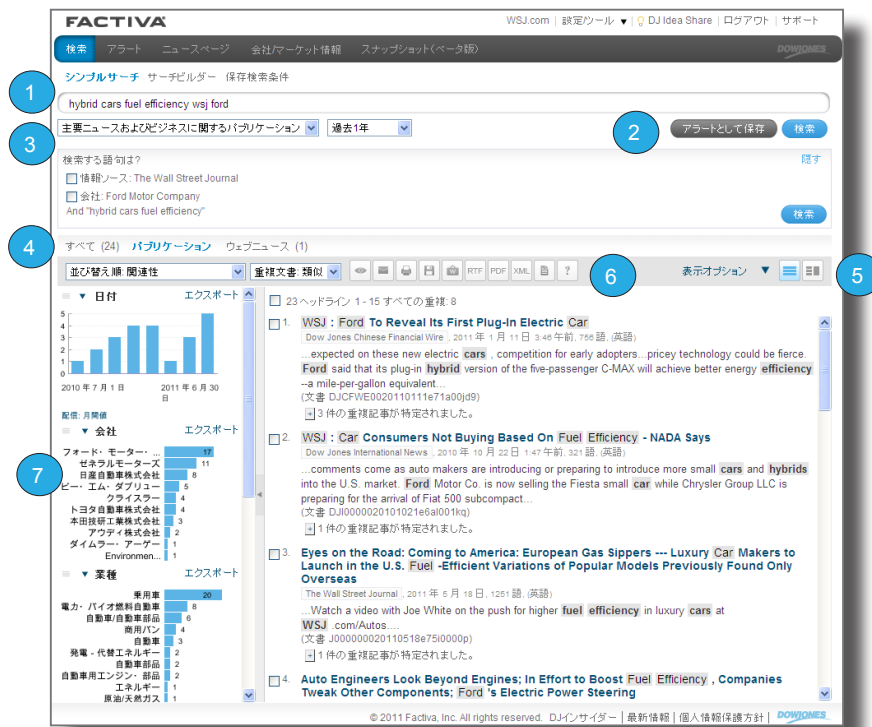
FACTIVA

WSJ.com | 設定/ツール ▼ | DJ Idea Share | ログアウト | サポート

検索 アラート ニュースページ 会社/マーケット情報 スナップショット(ベータ版) DOWJONES

1

シンプルサーチ サーチビルダー 保存検索条件

hybrid cars fuel efficiency wsj ford

3

主要ニュースおよびビジネスに関するパブリケーション 過去1年

2

アラートとして保存 検索

検索する語句は? 隠す

情報ソース: The Wall Street Journal

会社: Ford Motor Company

And "hybrid cars fuel efficiency"

検索

4

すべて (24) パブリケーション ウェブニュース (1)

並び替え順: 関連性 重複文書: 類似 RTF PDF XML ?

6

表示オプション ▼

5

日付 エクスポート

5 4 3 2 1 0

2010年7月1日 2011年6月30日

配信: 月間値

会社 エクスポート

フォード・モーター・... 17
ゼネラルモーターズ 11
日産自動車株式会社 8
ビー・エム・ダブリュー 5
クライスラー 4
トヨタ自動車株式会社 4
本田技研工業株式会社 3
アウディ株式会社 2
ダイムラー・アーゲー 1
Environmen... 1

7

業種 エクスポート

乗用車 20
電力・バイオ燃料自動車 8
自動車/自動車部品 6
商用バン 4
自動車 3
発電 - 代替エネルギー 2
自動車部品 2
自動車用エンジン・部品 2
エネルギー 1
原油/天然ガス 1

23 ヘッドライン 1 - 15 すべての重複: 8

1. WSJ : Ford To Reveal Its First Plug-In Electric Car
Dow Jones Chinese Financial Wire , 2011 年 1 月 11 日 3:46 午前, 756 語, (英語)
...expected on these new electric cars , competition for early adopters...pricey technology could be fierce. Ford said that its plug-in hybrid version of the five-passenger C-MAX will achieve better energy efficiency --a mile-per-gallon equivalent...
(文書 DJCFWE0020110111e71a00jd9)
3 件の重複記事が特定されました。

2. WSJ : Car Consumers Not Buying Based On Fuel Efficiency - NADA Says
Dow Jones International News , 2010 年 10 月 22 日 1:47 午前, 321 語, (英語)
...comments come as auto makers are introducing or preparing to introduce more small cars and hybrids into the U.S. market. Ford Motor Co. is now selling the Fiesta small car while Chrysler Group LLC is preparing for the arrival of Fiat 500 subcompact...
(文書 DJI0000020101021e6al001kq)
1 件の重複記事が特定されました。

3. Eyes on the Road: Coming to America: European Gas Sippers --- Luxury Car Makers to Launch in the U.S. Fuel -Efficient Variations of Popular Models Previously Found Only Overseas
The Wall Street Journal , 2011 年 5 月 18 日, 1251 語, (英語)
...Watch a video with Joe White on the push for higher fuel efficiency in luxury cars at WSJ .com/Autos....
(文書 J000000020110518e75i0000p)
1 件の重複記事が特定されました。

4. Auto Engineers Look Beyond Engines; In Effort to Boost Fuel Efficiency , Companies Tweak Other Components; Ford 's Electric Power Steering

© 2011 Factiva, Inc. All rights reserved. DJインサイダー | 最新情報 | 個人情報保護方針 | DOWJONES